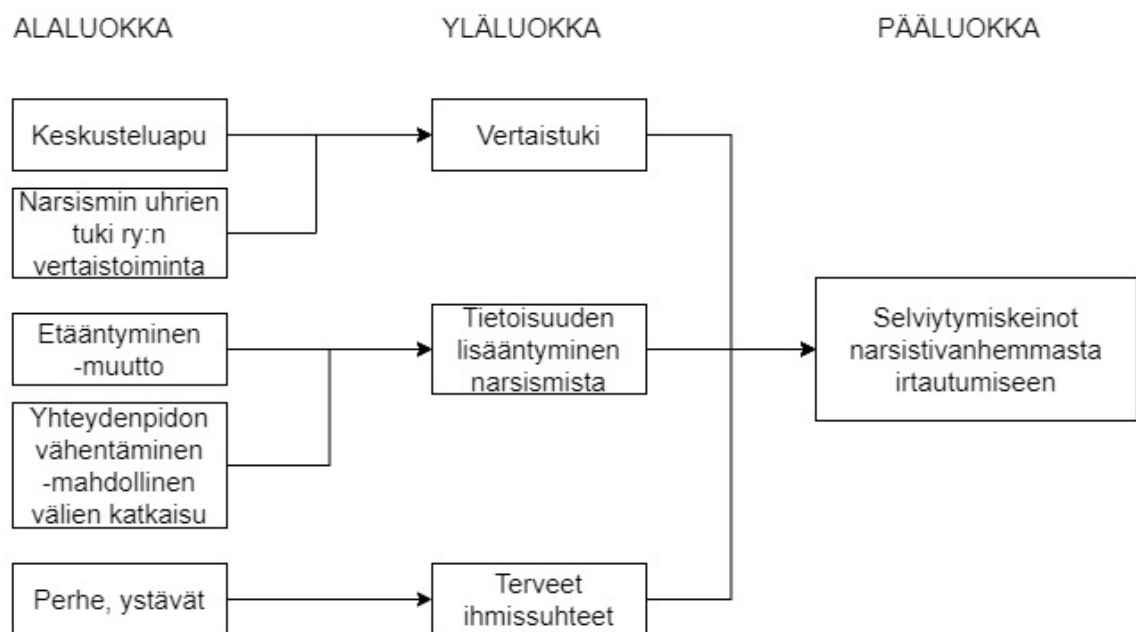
ALALUOKKA

YLÄLUOKKA

PÄÄLUOKKA

Keskusteluapu

Narsismin uhrien tuki ry:n vertaistoiminta

Vertaistuki

Etääntyminen -muutto

Yhteydenpidon vähentäminen -mahdollinen välien katkaisu

Tietoisuuden lisääntyminen narsismista

Selviytymiskeinot narsistivanhemmasta irtautumiseen

Perhe, ystävät

Terveet ihmissuhteet